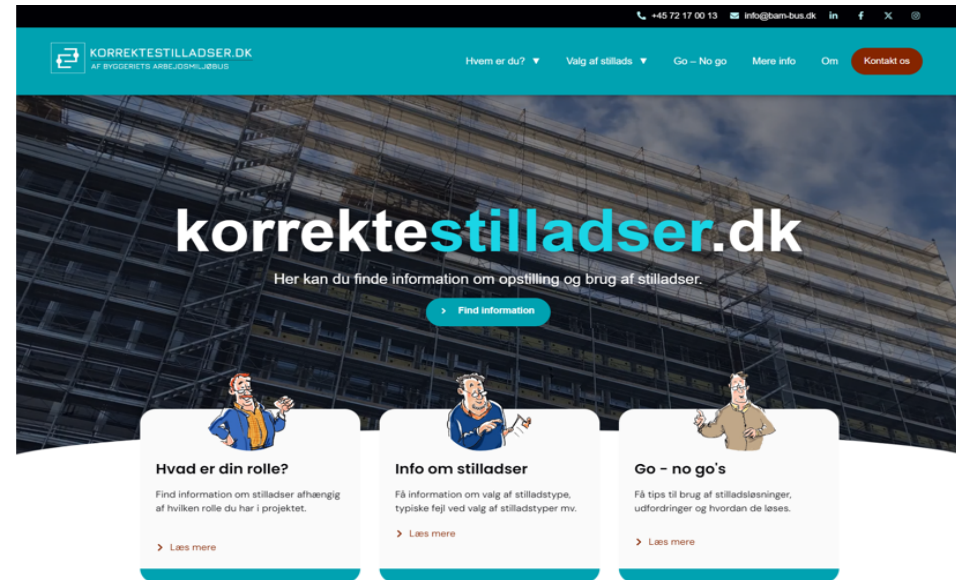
+45 72 17 00 13 info@bam-bus.dk in f X

KORREKTESTILLADSER.DK
AF BYGGERIETS ARBEJDSMILJØBUS

Hvem er du? ▼ Valg af stillads ▼ Go – No go Mere info Om Kontakt os

korrektestilladser.dk

Her kan du finde information om opstilling og brug af stilladser.

› Find information

Hvad er din rolle?

Find information om stilladser afhængig af hvilken rolle du har i projektet.

› Læs mere

Info om stilladser

Få information om valg af stilladstype, typiske fejl ved valg af stilladstyper mv.

› Læs mere

Go - no go's

Få tips til brug af stilladsløsninger, udfordringer og hvordan de løses.

› Læs mere